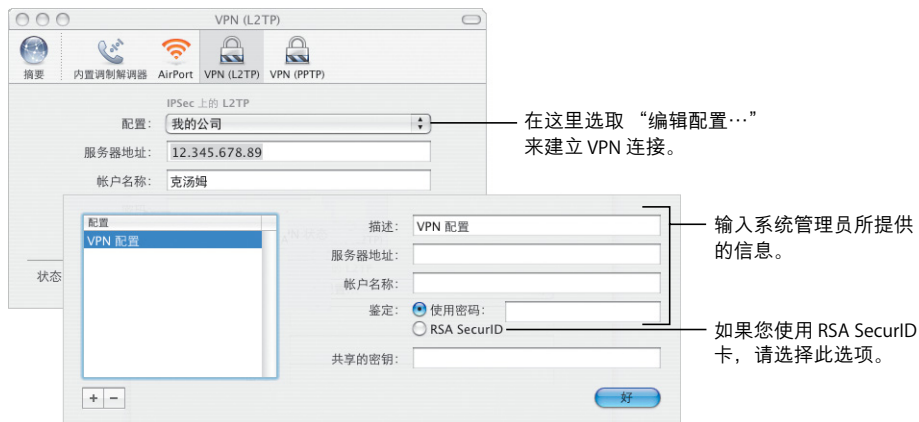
VPN (L2TP)

摘要 内置调制解调器 AirPort VPN (L2TP) VPN (PPTP)

IPSec 上的 L2TP

配置: 我的公司

服务器地址: 12.345.678.89

帐户名称: 克汤姆

状态

在这里选取 “编辑配置…” 来建立 VPN 连接。

配置

VPN 配置

描述: VPN 配置

服务器地址:

帐户名称:

鉴定: 使用密码:

RSA SecurID

共享的密钥:

+ −

好

输入系统管理员所提供的信息。

如果您使用 RSA SecurID 卡，请选择此选项。